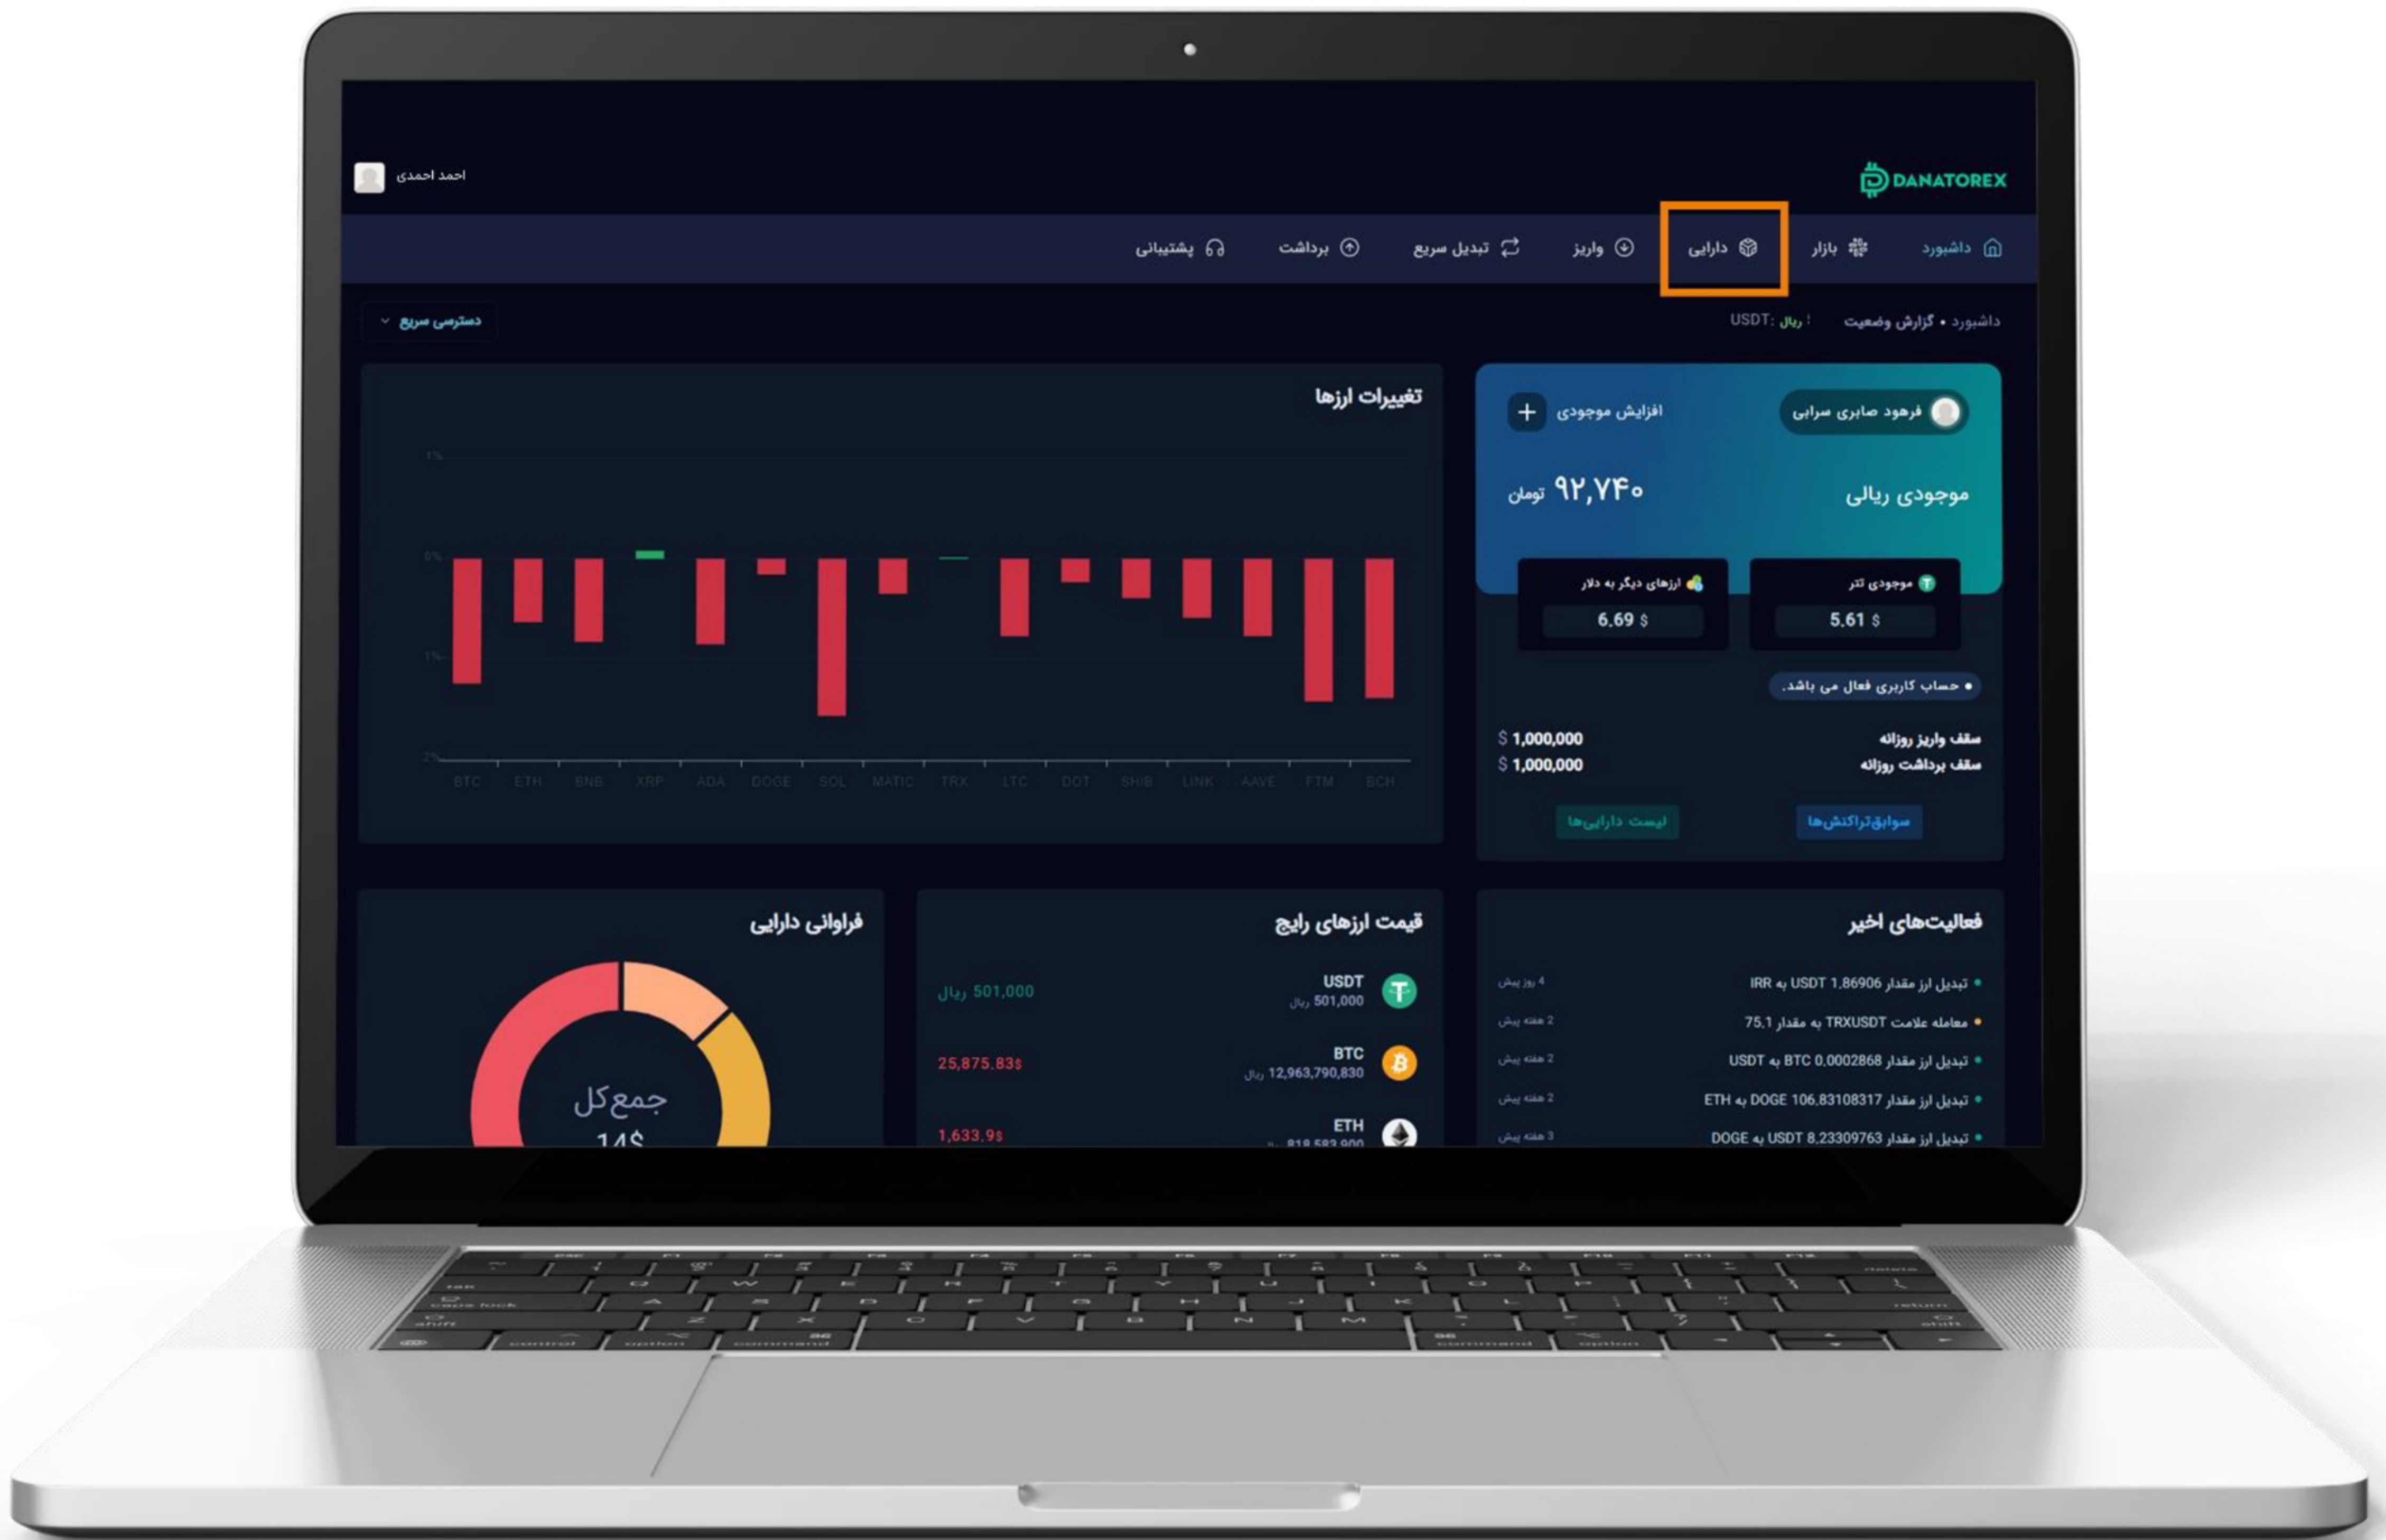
DANATOREX

احمد احمدی

داشبورد بازار دارایی واریز تبدیل سریع برداشت پشتیبانی

داشبورد • گزارش وضعیت USDT: ریال

دسترسی سریع

فرهود صابری سرابی

افزایش موجودی

موجودی ریالی

۹۲,۷۴۰ تومان

موجودی تتر
5.61 $

ارزهای دیگر به دلار
6.69 $

• حساب کاربری فعال می باشد.

سقف واریز روزانه $ 1,000,000
سقف برداشت روزانه $ 1,000,000

سوابق‌تراکنش‌ها

لیست دارایی‌ها

تغییرات ارزها

1%
0%
-1%
-2%

BTC ETH BNB XRP ADA DOGE SOL MATIC TRX LTC DOT SHIB LINK AAVE FTM BCH

فعالیت‌های اخیر

• تبدیل ارز مقدار 1.86906 USDT به IRR — 4 روز پیش
• معامله علامت TRXUSDT به مقدار 75,1 — 2 هفته پیش
• تبدیل ارز مقدار 0.0002868 BTC به USDT — 2 هفته پیش
• تبدیل ارز مقدار 106.83108317 DOGE به ETH — 2 هفته پیش
• تبدیل ارز مقدار 8.23309763 USDT به DOGE — 3 هفته پیش

قیمت ارزهای رایج

USDT
501,000 ریال
501,000 ریال

BTC
12,963,790,830 ریال
25,875.83$

ETH
818,583,900 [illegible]
1,633.9$

فراوانی دارایی

جمع کل
14$